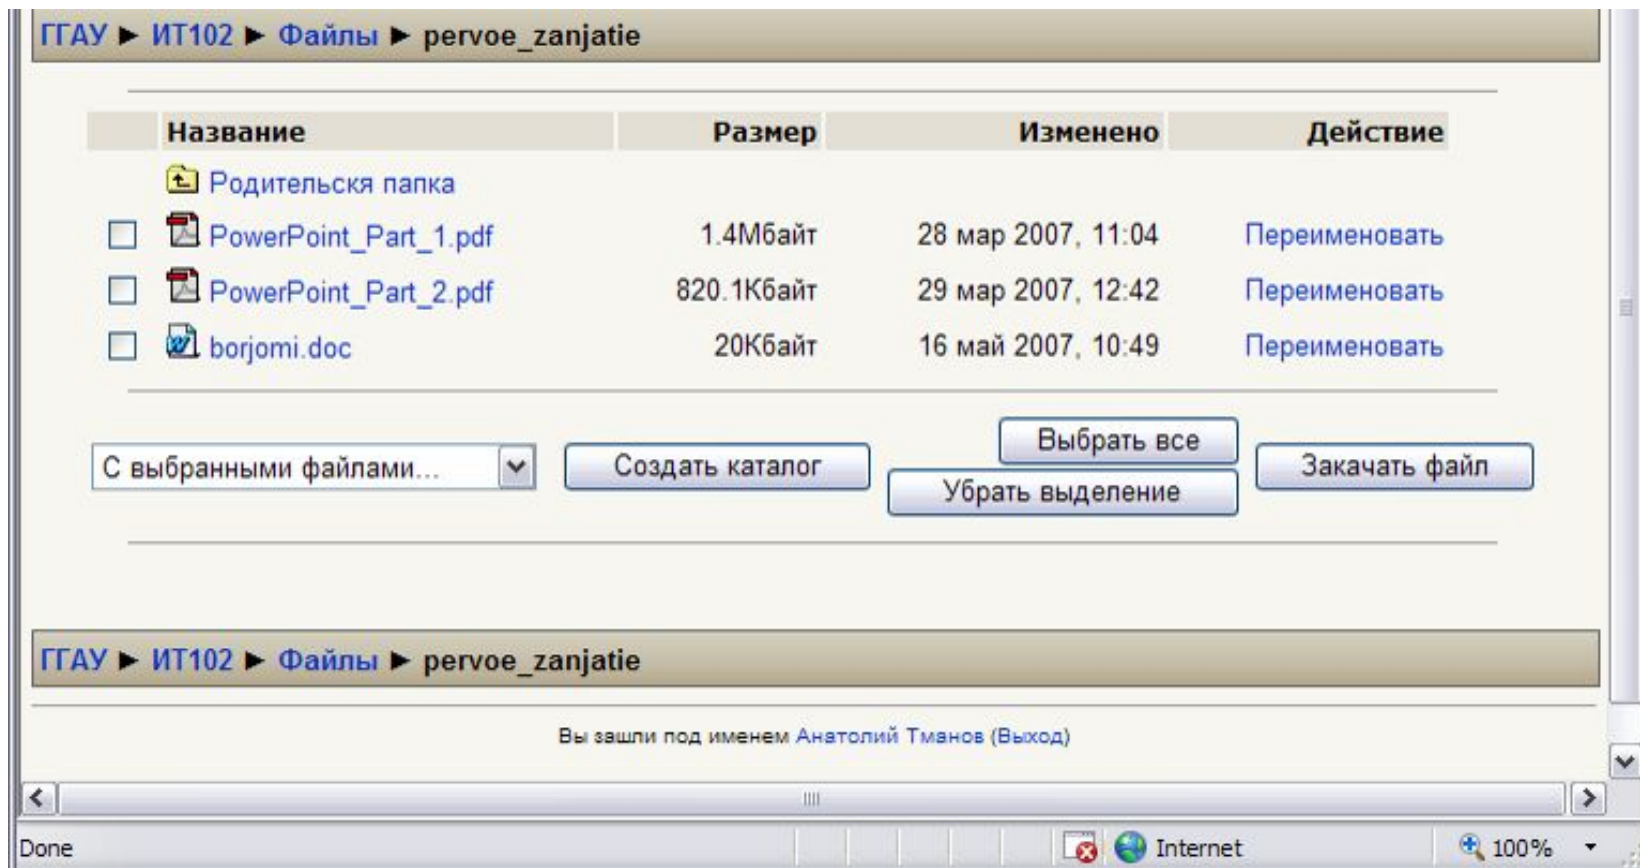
ГГАУ ► ИТ102 ► Файлы ► pervoe_zanjatie

| | Название | Размер | Изменено | Действие |
|---|---|---|---|---|
| | Родительскя папка | | | |
| ☐ | PowerPoint_Part_1.pdf | 1.4Мбайт | 28 мар 2007, 11:04 | Переименовать |
| ☐ | PowerPoint_Part_2.pdf | 820.1Кбайт | 29 мар 2007, 12:42 | Переименовать |
| ☐ | borjomi.doc | 20Кбайт | 16 май 2007, 10:49 | Переименовать |

С выбранными файлами...

Создать каталог

Выбрать все

Убрать выделение

Закачать файл

ГГАУ ► ИТ102 ► Файлы ► pervoe_zanjatie

Вы зашли под именем Анатолий Тманов (Выход)

Done

Internet

100%